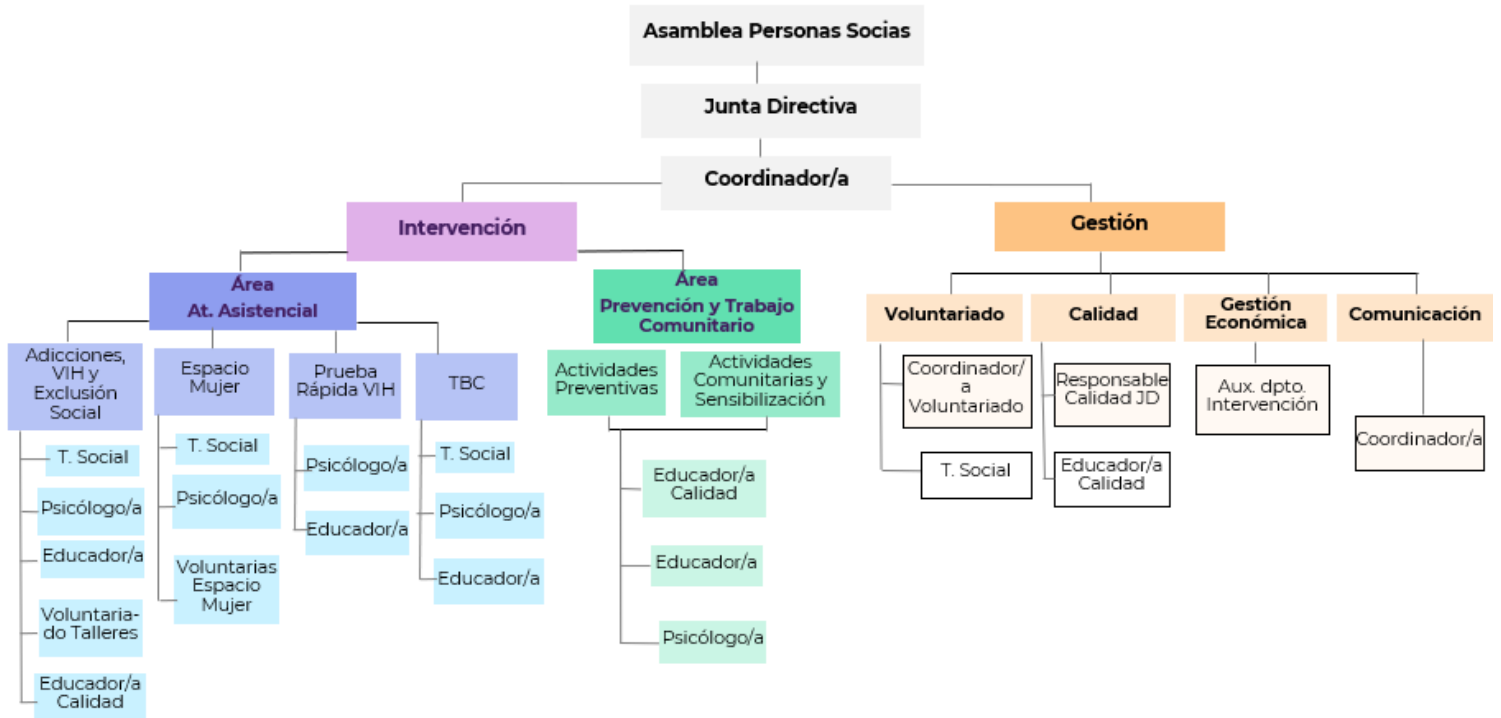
Asamblea Personas Socias

Junta Directiva

Coordinador/a

Intervención

Gestión

Área
At. Asistencial

Área
Prevención y Trabajo Comunitario

Adicciones, VIH y Exclusión Social

T. Social

Psicólogo/a

Educador/a

Voluntariado Talleres

Educador/a Calidad

Espacio Mujer

T. Social

Psicólogo/a

Voluntarias Espacio Mujer

Prueba Rápida VIH

Psicólogo/a

Educador/a

TBC

T. Social

Psicólogo/a

Educador/a

Actividades Preventivas

Actividades Comunitarias y Sensibilización

Educador/a Calidad

Educador/a

Psicólogo/a

Voluntariado

Coordinador/a Voluntariado

T. Social

Calidad

Responsable Calidad JD

Educador/a Calidad

Gestión Económica

Aux. dpto. Intervención

Comunicación

Coordinador/a